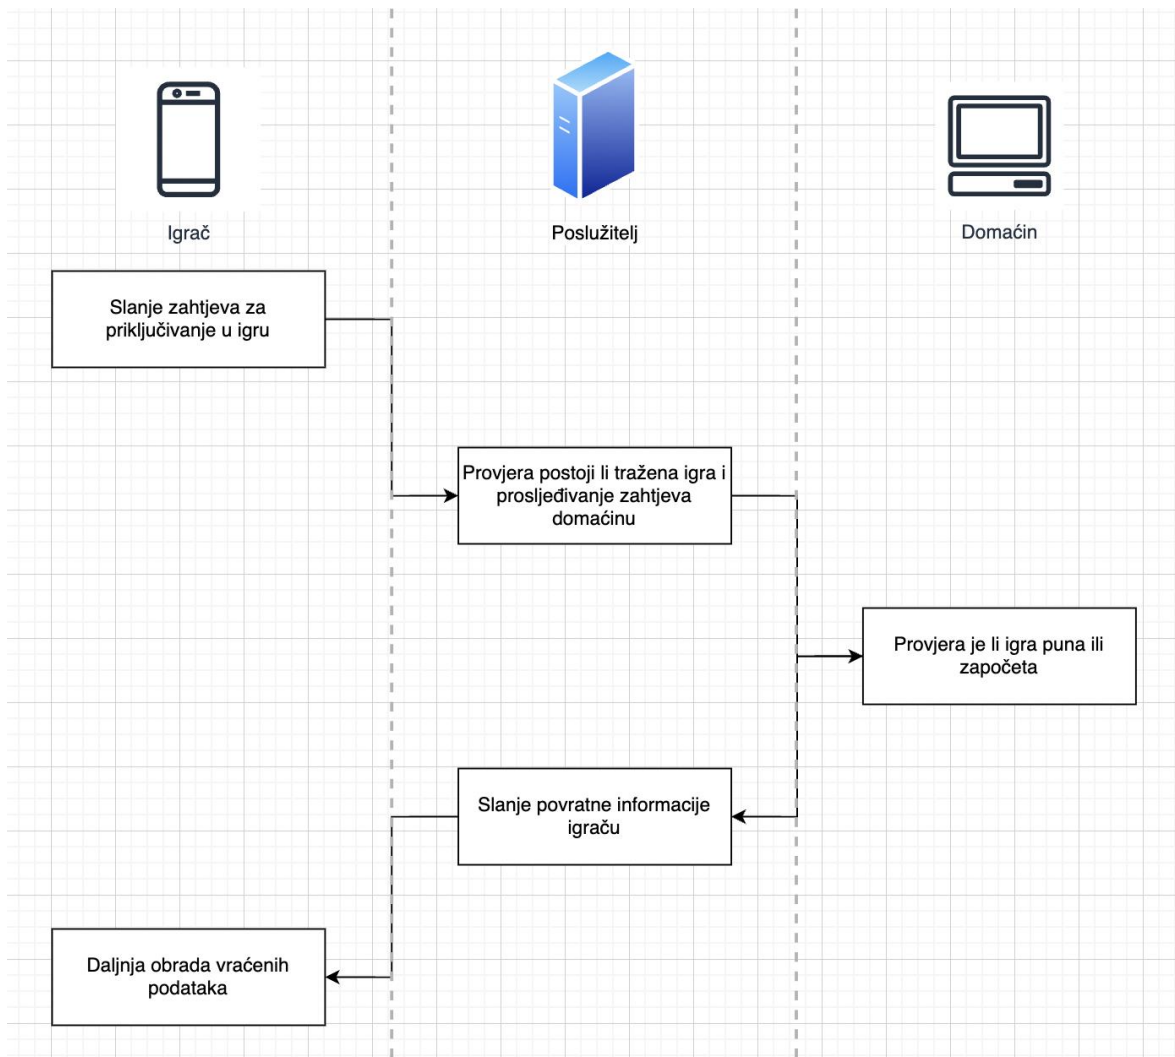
Igrač

Poslužitelj

Domaćin

Slanje zahtjeva za priključivanje u igru

Provjera postoji li tražena igra i prosljeđivanje zahtjeva domaćinu

Provjera je li igra puna ili započeta

Slanje povratne informacije igraču

Daljnja obrada vraćenih podataka